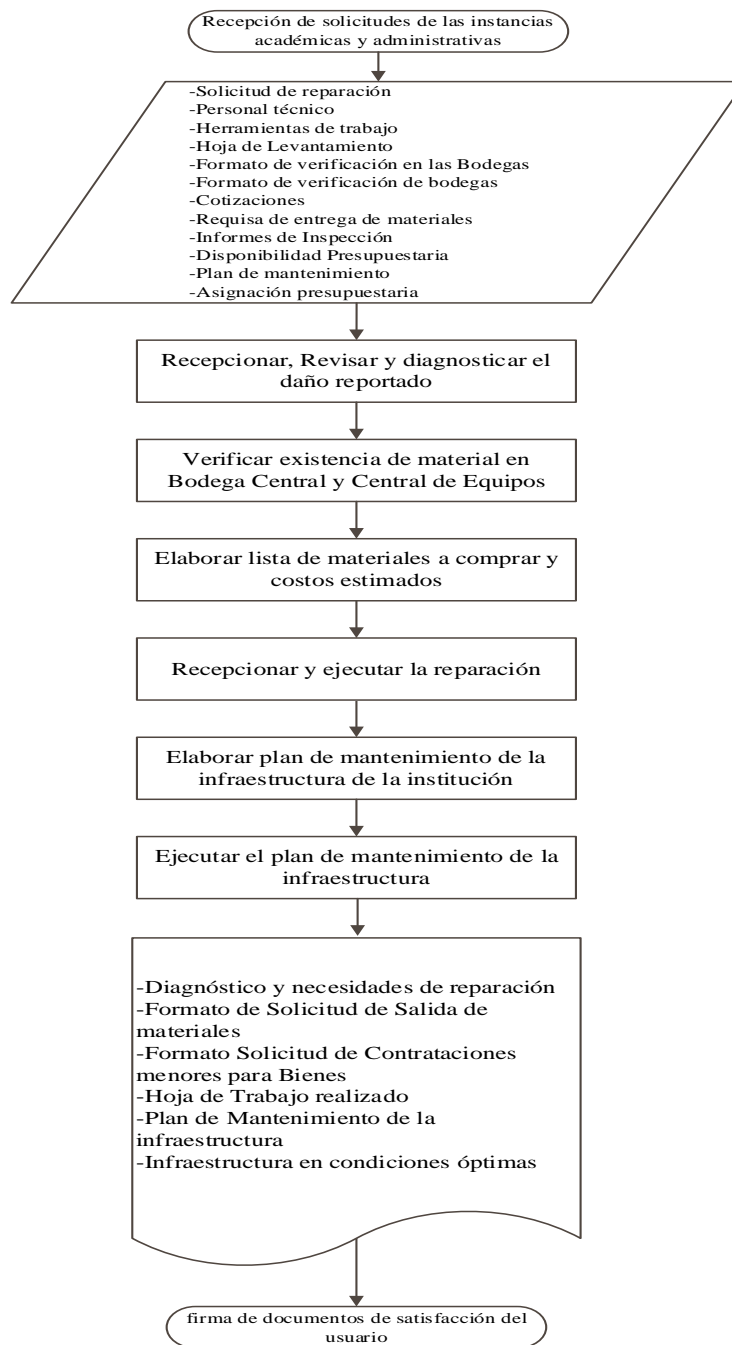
Recepción de solicitudes de las instancias académicas y administrativas

-Solicitud de reparación
-Personal técnico
-Herramientas de trabajo
-Hoja de Levantamiento
-Formato de verificación en las Bodegas
-Formato de verificación de bodegas
-Cotizaciones
-Requisa de entrega de materiales
-Informes de Inspección
-Disponibilidad Presupuestaria
-Plan de mantenimiento
-Asignación presupuestaria

Recepcionar, Revisar y diagnosticar el daño reportado

Verificar existencia de material en Bodega Central y Central de Equipos

Elaborar lista de materiales a comprar y costos estimados

Recepcionar y ejecutar la reparación

Elaborar plan de mantenimiento de la infraestructura de la institución

Ejecutar el plan de mantenimiento de la infraestructura

-Diagnóstico y necesidades de reparación
-Formato de Solicitud de Salida de materiales
-Formato Solicitud de Contrataciones menores para Bienes
-Hoja de Trabajo realizado
-Plan de Mantenimiento de la infraestructura
-Infraestructura en condiciones óptimas

firma de documentos de satisfacción del usuario